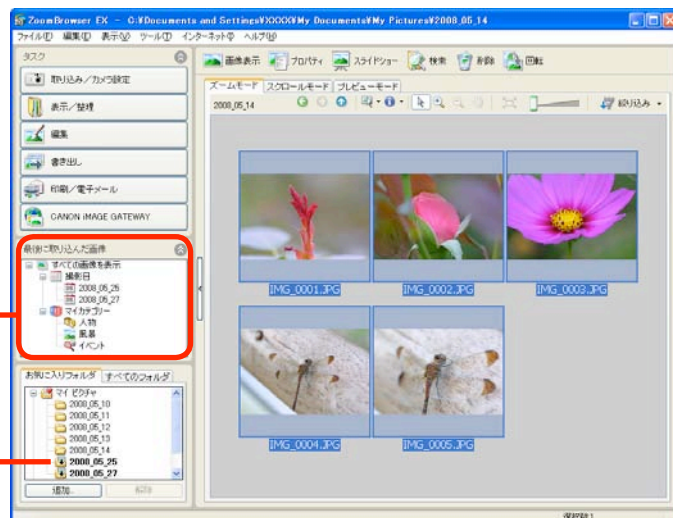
ZoomBrowser EX - C:¥Documents and Settings¥XXXX¥My Documents¥My Pictures¥2008_05_14

ファイル(F) 編集(E) 表示(V) ツール(T) インターネット(I) ヘルプ(H)

タスク

取り込み／カメラ設定

表示／整理

編集

書き出し

印刷／電子メール

CANON iMAGE GATEWAY

最後に取り込んだ画像

すべての画像を表示

撮影日

2008_05_25

2008_05_27

マイカテゴリー

人物

風景

イベント

お気に入りフォルダ

すべてのフォルダ

マイ ピクチャ

2008_05_10

2008_05_11

2008_05_12

2008_05_13

2008_05_14

2008_05_25

2008_05_27

追加...

削除

画像表示

プロパティ

スライドショー

検索

削除

回転

ズームモード

スクロールモード

プレビューモード

2008_05_14

絞り込み

IMG_0001.JPG

IMG_0002.JPG

IMG_0003.JPG

IMG_0004.JPG

IMG_0005.JPG

選択数:1